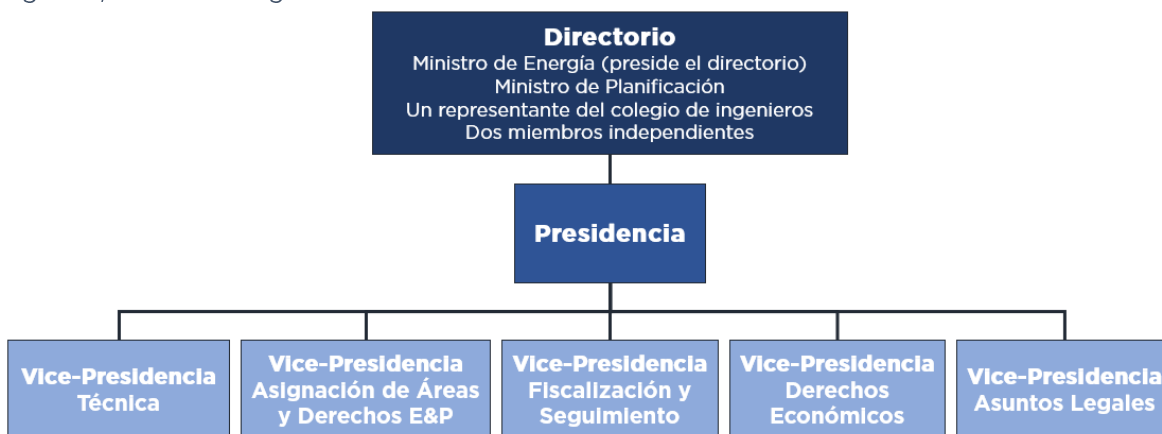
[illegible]

Directorio
Ministro de Energía (preside el directorio)
Ministro de Planificación
Un representante del colegio de ingenieros
Dos miembros independientes

Presidencia

Vice-Presidencia Técnica

Vice-Presidencia Asignación de Áreas y Derechos E&P

Vice-Presidencia Fiscalización y Seguimiento

Vice-Presidencia Derechos Económicos

Vice-Presidencia Asuntos Legales